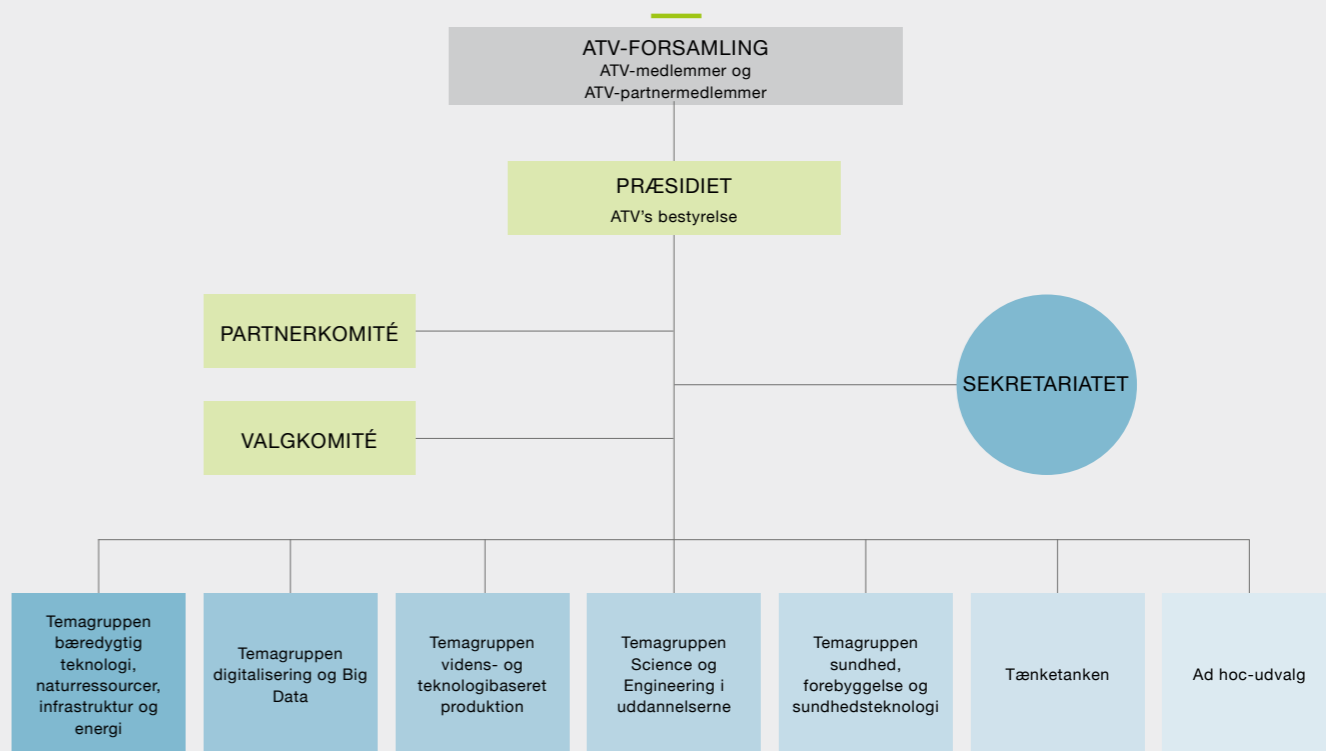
ATV-FORSAMLING
ATV-medlemmer og ATV-partnermedlemmer

PRÆSIDIET
ATV's bestyrelse

PARTNERKOMITÉ

VALGKOMITÉ

SEKRETARIATET

Temagruppen bæredygtig teknologi, naturressourcer, infrastruktur og energi

Temagruppen digitalisering og Big Data

Temagruppen videns- og teknologibaseret produktion

Temagruppen Science og Engineering i uddannelserne

Temagruppen sundhed, forebyggelse og sundhedsteknologi

Tænketanken

Ad hoc-udvalg